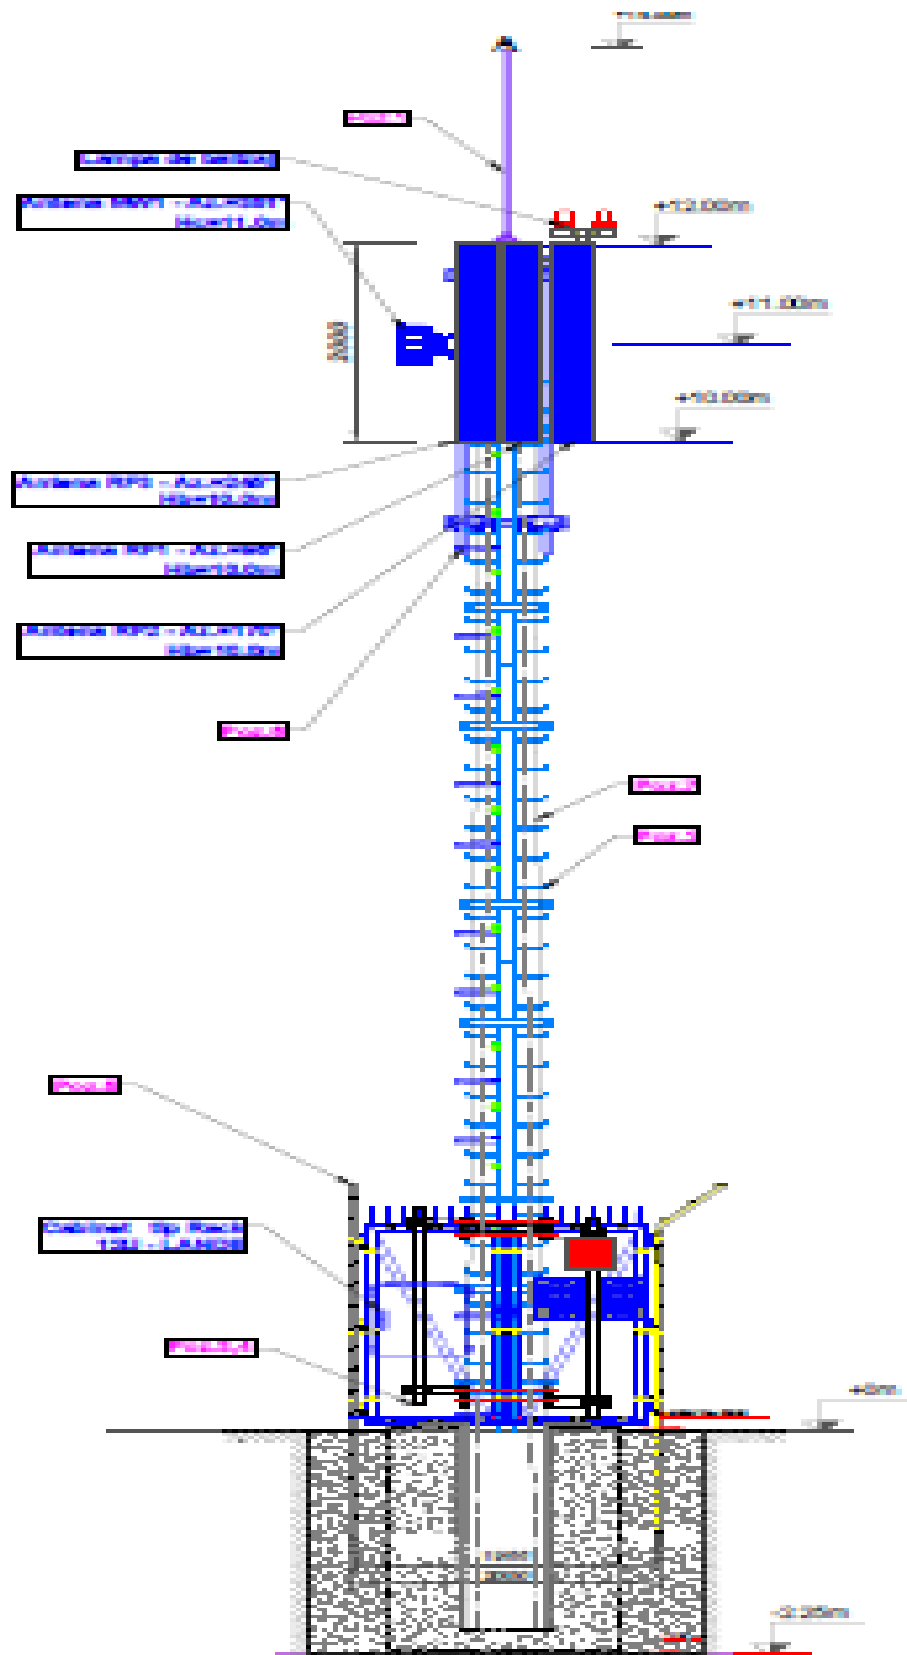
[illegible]

Poz.1

Lampa de balizaj

Antena MW1 - AZ=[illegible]
Hcc=11.0m

+12.00m

+11.00m

3000

+10.00m

Antena RF1 - AZ=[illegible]
Hb=10.0m

Antena RF1 - AZ=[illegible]
Hb=10.0m

Antena RF2 - AZ=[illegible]
Hb=10.0m

Poz.6

Poz.7

Poz.3

Poz.5

Cabinet tip Rack
19U - LAN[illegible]

Poz.3-4

+0m

-2.25m